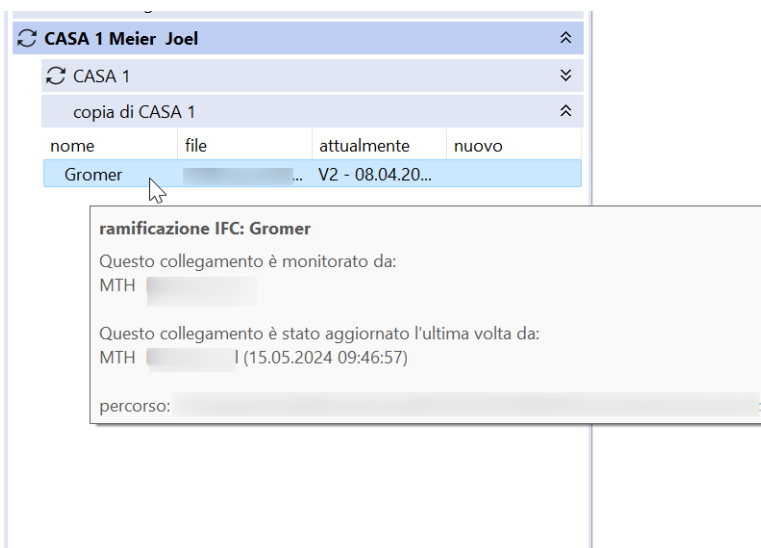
CASA 1 Meier Joel

CASA 1

copia di CASA 1

| nome | file | attualmente | nuovo |
|---|---|---|---|
| Gromer | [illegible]... | V2 - 08.04.20... | |

ramificazione IFC: Gromer

Questo collegamento è monitorato da:
MTH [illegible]

Questo collegamento è stato aggiornato l'ultima volta da:
MTH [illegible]l (15.05.2024 09:46:57)

percorso: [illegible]